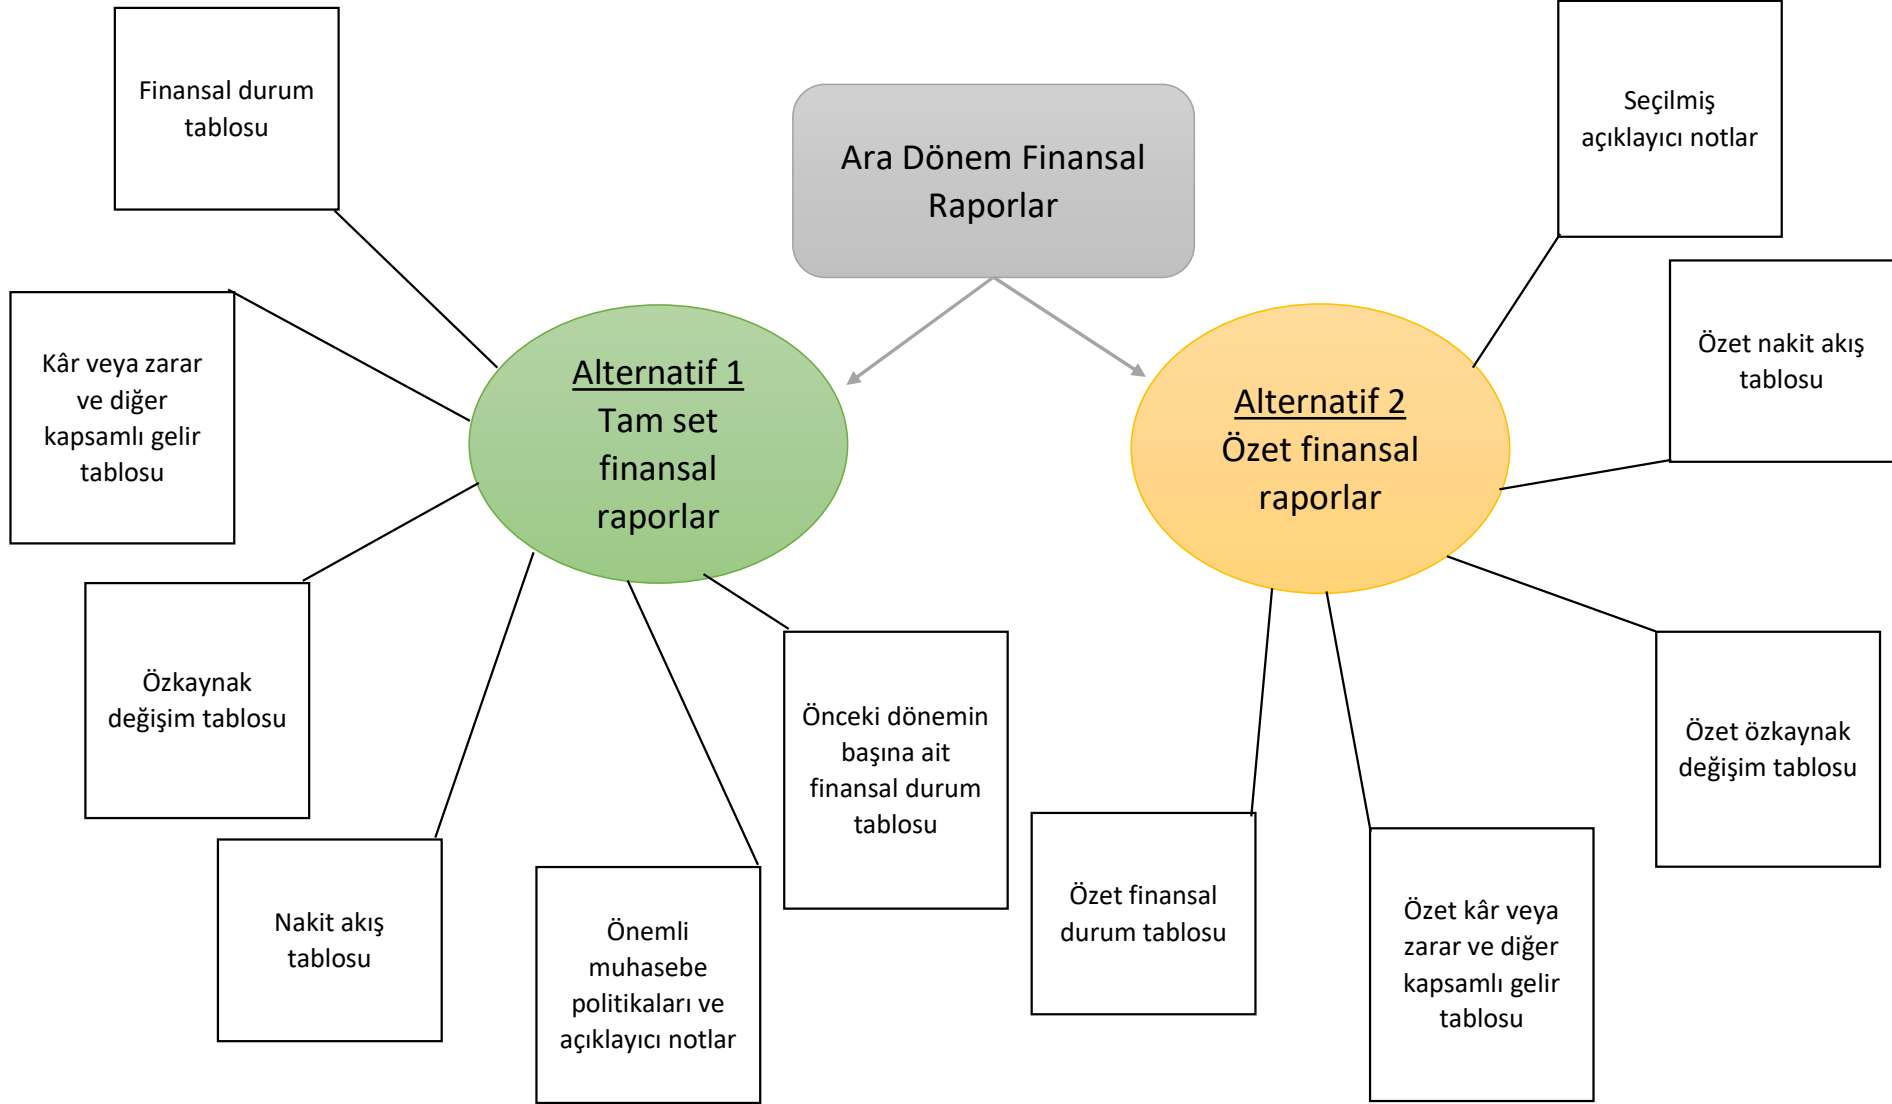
Ara Dönem Finansal Raporlar

Alternatif 1
Tam set finansal raporlar

Finansal durum tablosu

Kâr veya zarar ve diğer kapsamlı gelir tablosu

Özkaynak değişim tablosu

Nakit akış tablosu

Önemli muhasebe politikaları ve açıklayıcı notlar

Önceki dönemin başına ait finansal durum tablosu

Alternatif 2
Özet finansal raporlar

Seçilmiş açıklayıcı notlar

Özet nakit akış tablosu

Özet özkaynak değişim tablosu

Özet kâr veya zarar ve diğer kapsamlı gelir tablosu

Özet finansal durum tablosu